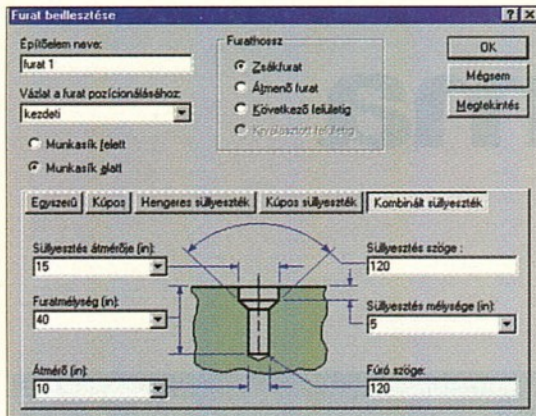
Furat beillesztése

?
X

Építőelem neve:
furat 1

Vázlat a furat pozícionálásához:
kezdeti

Munkasík felett
Munkasík alatt

Furathossz
Zsákfurat
Átmenő furat
Következő felületig
Kiválasztott felületig

OK
Mégsem
Megtekintés

Egyszerű
Kúpos
Hengeres süllyeszték
Kúpos süllyeszték
Kombinált süllyeszték

Süllyesztés átmérője (in):
15

Süllyesztés szöge :
120

Furatmélység (in):
40

Süllyesztés mélysége (in):
5

Átmérő (in):
10

Fúró szöge:
120